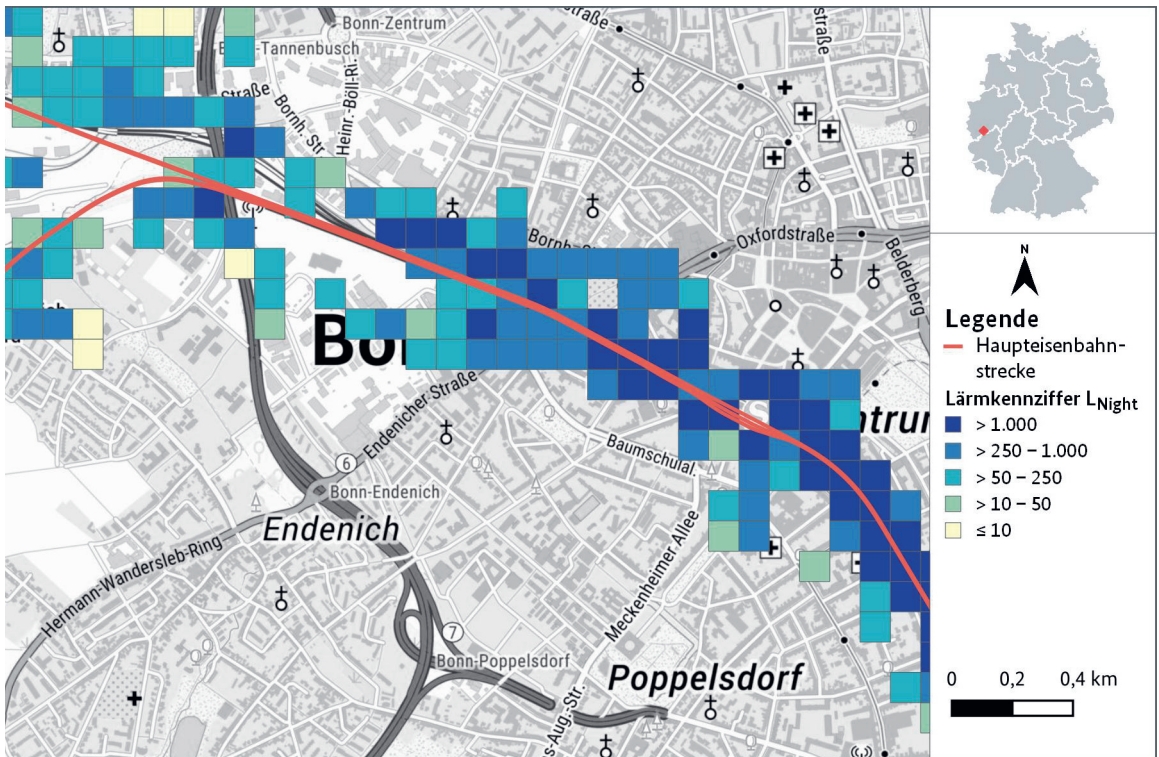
Bonn-Zentrum
Bonn-Tannenbusch
Straße
Bornh. Str.
Heinr.-Böll-Ri.
Straße
straße
Bornh. Str.
Oxfordstraße
Belderberg
Bon
Zentrum
Endenicher Straße
6
Baumschulal.
Bonn-Endenich
Endenich
Hermann-Wandersleb-Ring
Meckenheimer Allee
7
Bonn-Poppelsdorf
Poppelsdorf
s-Aug.-Str.

N

Legende
Haupteisenbahnstrecke
Lärmkennziffer $L_{Night}$
> 1.000
> 250 – 1.000
> 50 – 250
> 10 – 50
≤ 10

0 0,2 0,4 km